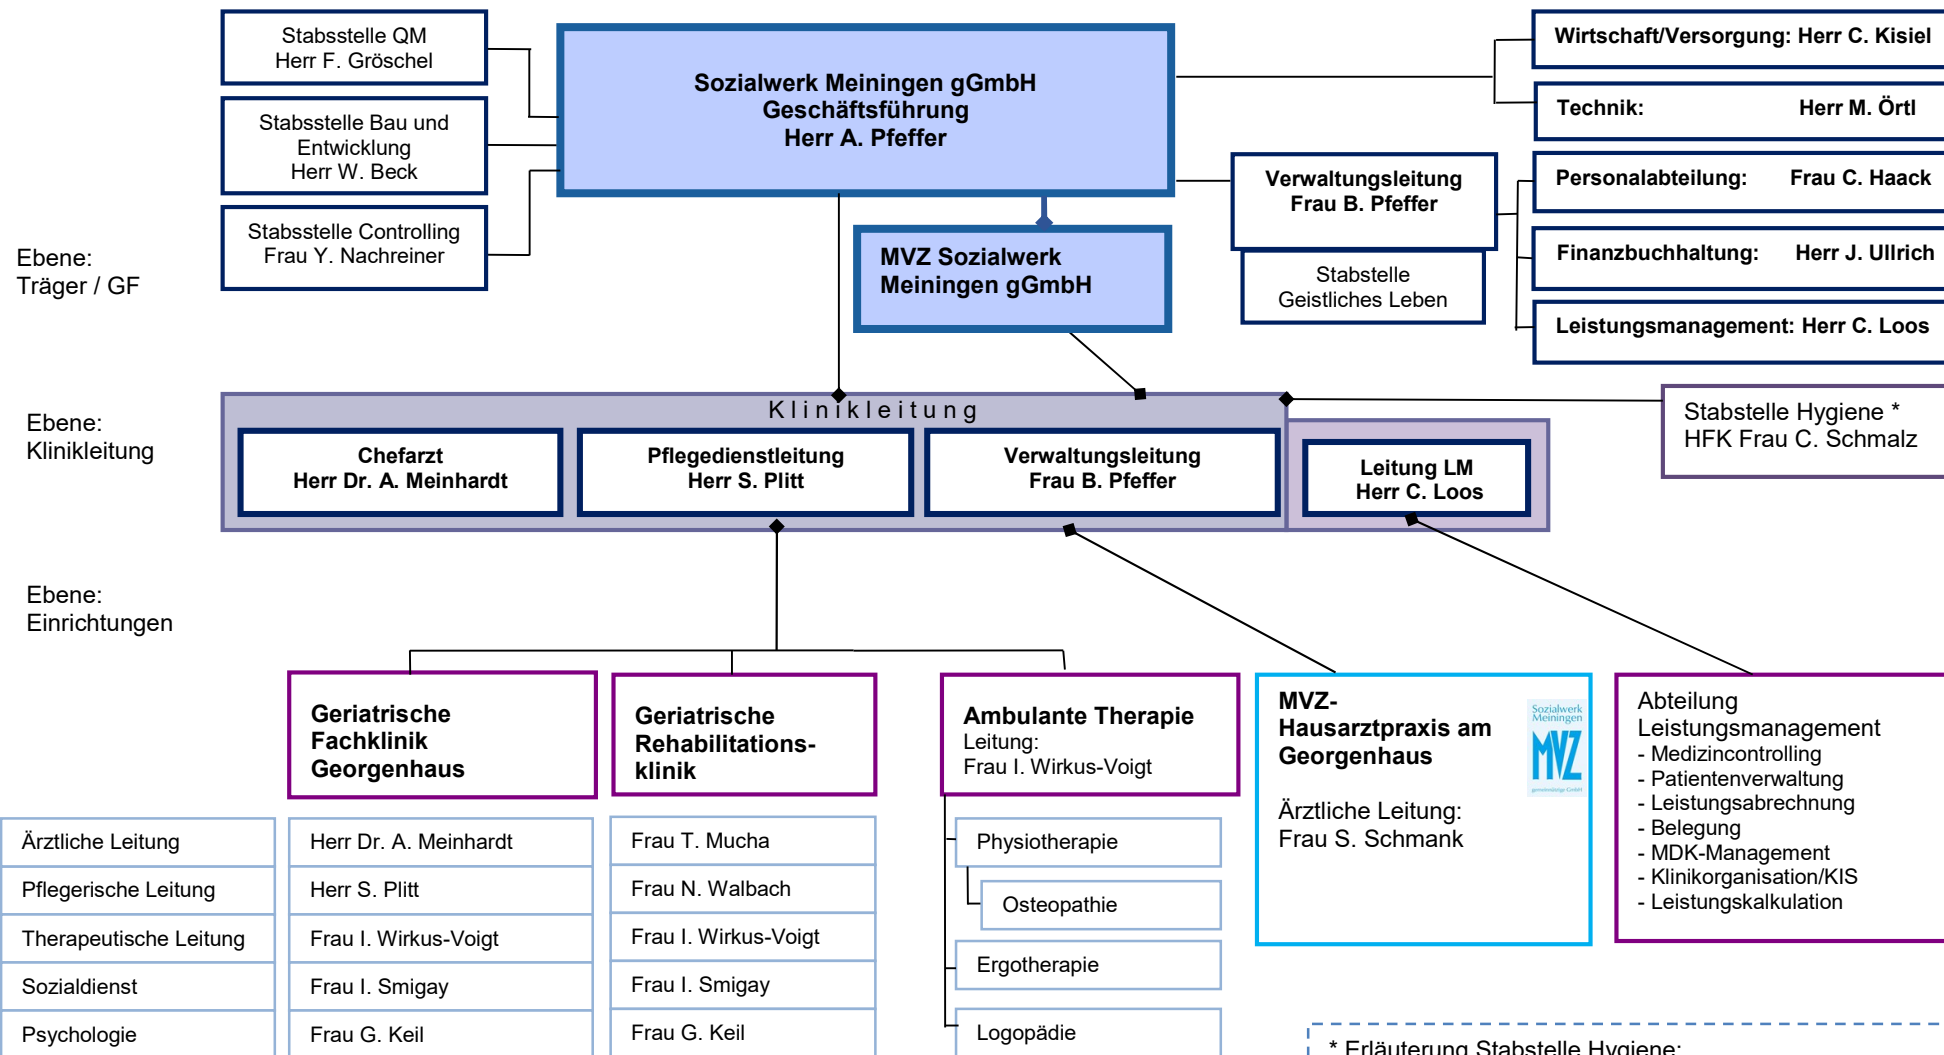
Stabsstelle QM
Herr F. Gröschel

Stabsstelle Bau und Entwicklung
Herr W. Beck

Stabsstelle Controlling
Frau Y. Nachreiner

Sozialwerk Meiningen gGmbH
Geschäftsführung
Herr A. Pfeffer

MVZ Sozialwerk Meiningen gGmbH

Wirtschaft/Versorgung: Herr C. Kisiel

Technik: Herr M. Örtl

Verwaltungsleitung
Frau B. Pfeffer

Stabstelle
Geistliches Leben

Personalabteilung: Frau C. Haack

Finanzbuchhaltung: Herr J. Ullrich

Leistungsmanagement: Herr C. Loos

Ebene:
Träger / GF

Ebene:
Klinikleitung

Klinikleitung

Chefarzt
Herr Dr. A. Meinhardt

Pflegedienstleitung
Herr S. Plitt

Verwaltungsleitung
Frau B. Pfeffer

Leitung LM
Herr C. Loos

Stabstelle Hygiene *
HFK Frau C. Schmalz

Ebene:
Einrichtungen

Geriatrische Fachklinik Georgenhaus

Geriatrische Rehabilitationsklinik

Ambulante Therapie
Leitung:
Frau I. Wirkus-Voigt

MVZ-Hausarztpraxis am Georgenhaus

Ärztliche Leitung:
Frau S. Schmank

Sozialwerk Meiningen
MVZ

Abteilung Leistungsmanagement
- Medizincontrolling
- Patientenverwaltung
- Leistungsabrechnung
- Belegung
- MDK-Management
- Klinikorganisation/KIS
- Leistungskalkulation

| Ärztliche Leitung | Herr Dr. A. Meinhardt | Frau T. Mucha |
|---|---|---|
| Pflegerische Leitung | Herr S. Plitt | Frau N. Walbach |
| Therapeutische Leitung | Frau I. Wirkus-Voigt | Frau I. Wirkus-Voigt |
| Sozialdienst | Frau I. Smigay | Frau I. Smigay |
| Psychologie | Frau G. Keil | Frau G. Keil |

Physiotherapie
Osteopathie
Ergotherapie
Logopädie

* Erläuterung Stabstelle Hygiene: